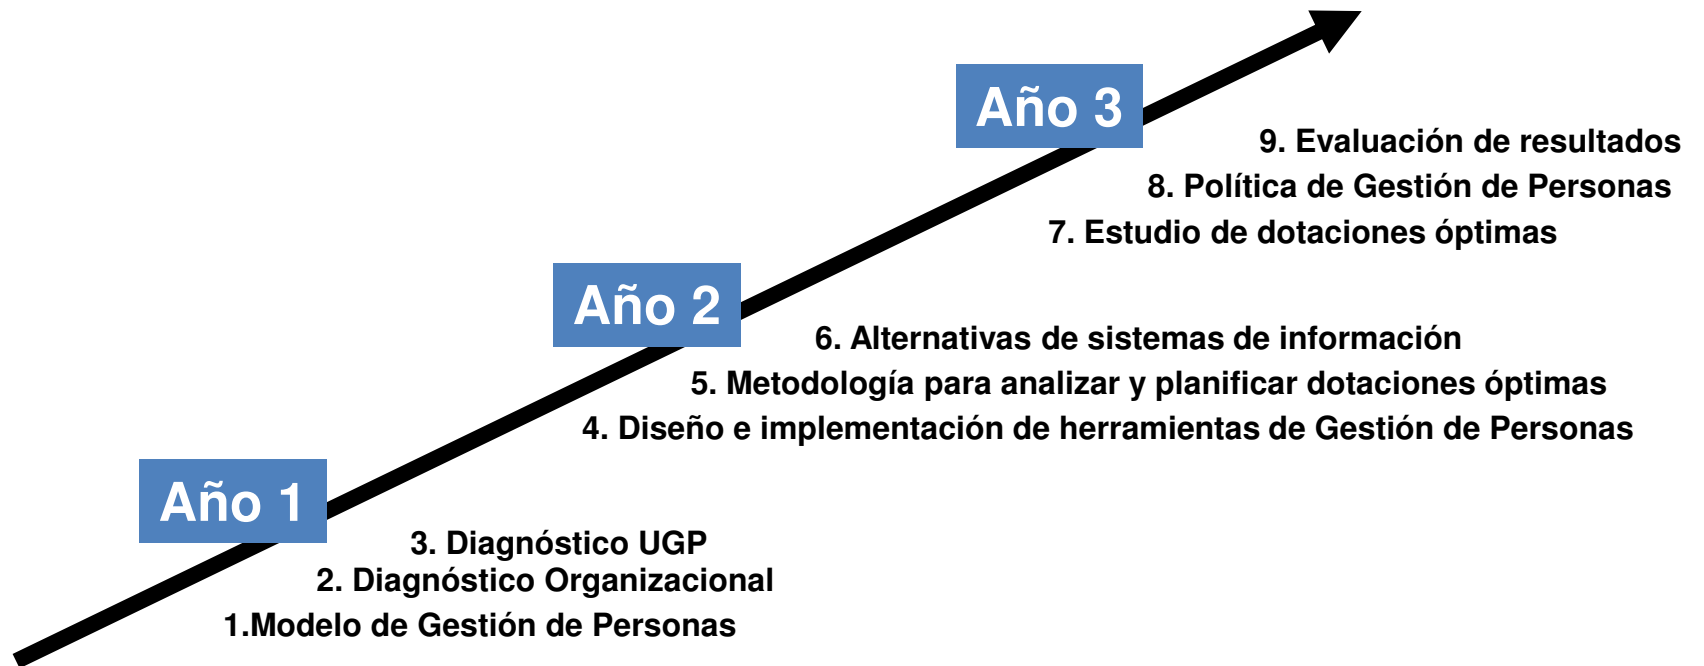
Año 3

9. Evaluación de resultados
8. Política de Gestión de Personas
7. Estudio de dotaciones óptimas

Año 2

6. Alternativas de sistemas de información
5. Metodología para analizar y planificar dotaciones óptimas
4. Diseño e implementación de herramientas de Gestión de Personas

Año 1

3. Diagnóstico UGP
2. Diagnóstico Organizacional
1.Modelo de Gestión de Personas